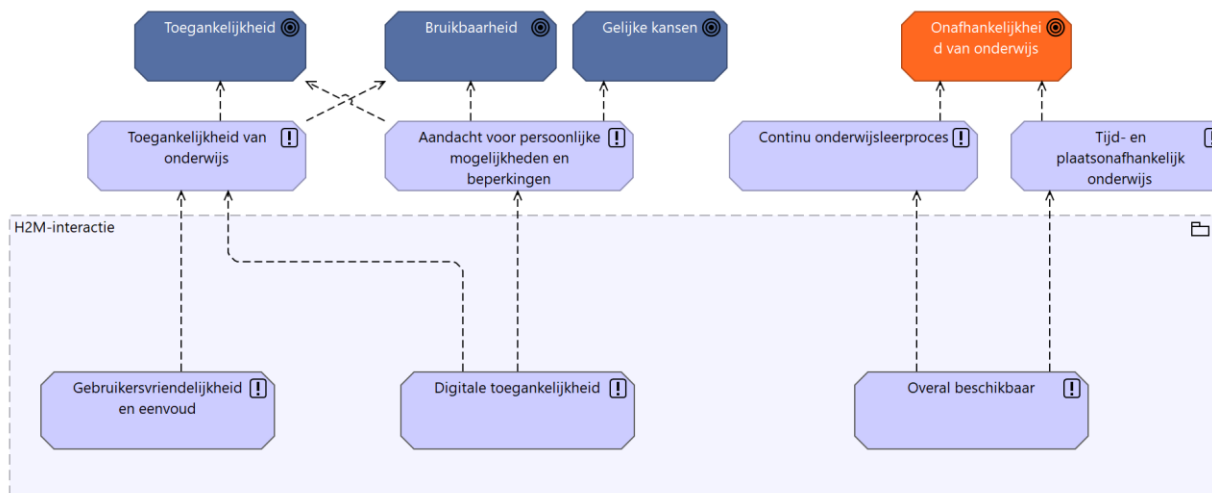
Toegankelijkheid

Bruikbaarheid

Gelijke kansen

Onafhankelijkheid van onderwijs

Toegankelijkheid van onderwijs

Aandacht voor persoonlijke mogelijkheden en beperkingen

Continu onderwijsleerproces

Tijd- en plaatsonafhankelijk onderwijs

H2M-interactie

Gebruikersvriendelijkheid en eenvoud

Digitale toegankelijkheid

Overal beschikbaar